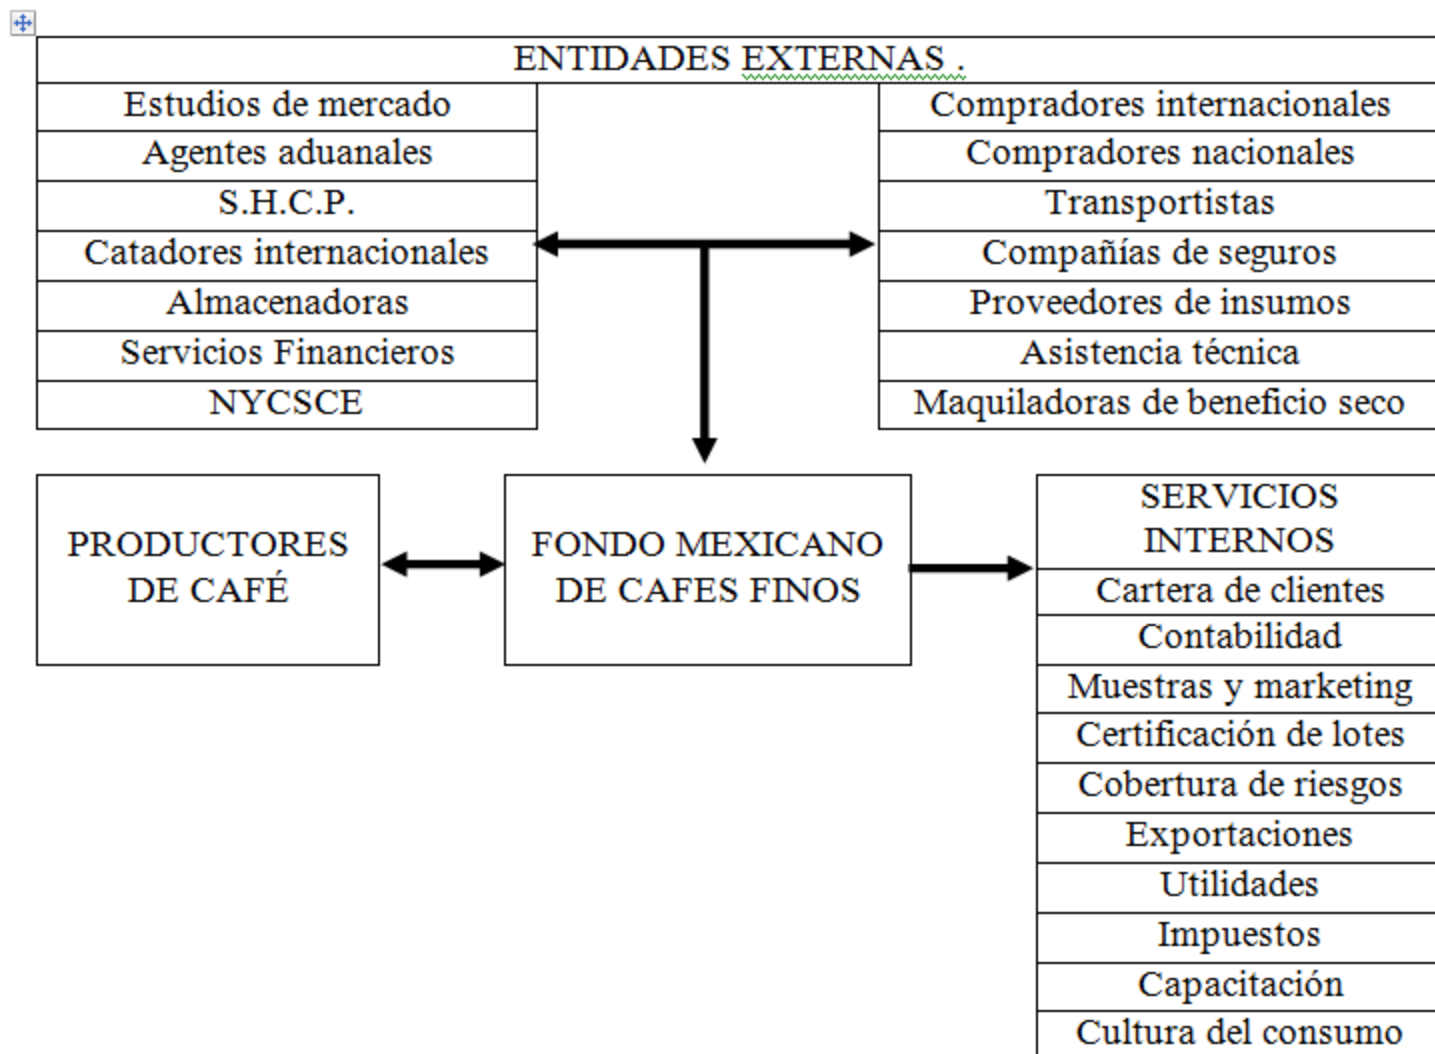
ENTIDADES EXTERNAS .

| Estudios de mercado | | Compradores internacionales |
|---|---|---|
| Agentes aduanales | | Compradores nacionales |
| S.H.C.P. | | Transportistas |
| Catadores internacionales | | Compañías de seguros |
| Almacenadoras | | Proveedores de insumos |
| Servicios Financieros | | Asistencia técnica |
| NYCSCE | | Maquiladoras de beneficio seco |

PRODUCTORES DE CAFÉ

FONDO MEXICANO DE CAFES FINOS

| SERVICIOS INTERNOS |
|---|
| Cartera de clientes |
| Contabilidad |
| Muestras y marketing |
| Certificación de lotes |
| Cobertura de riesgos |
| Exportaciones |
| Utilidades |
| Impuestos |
| Capacitación |
| Cultura del consumo |